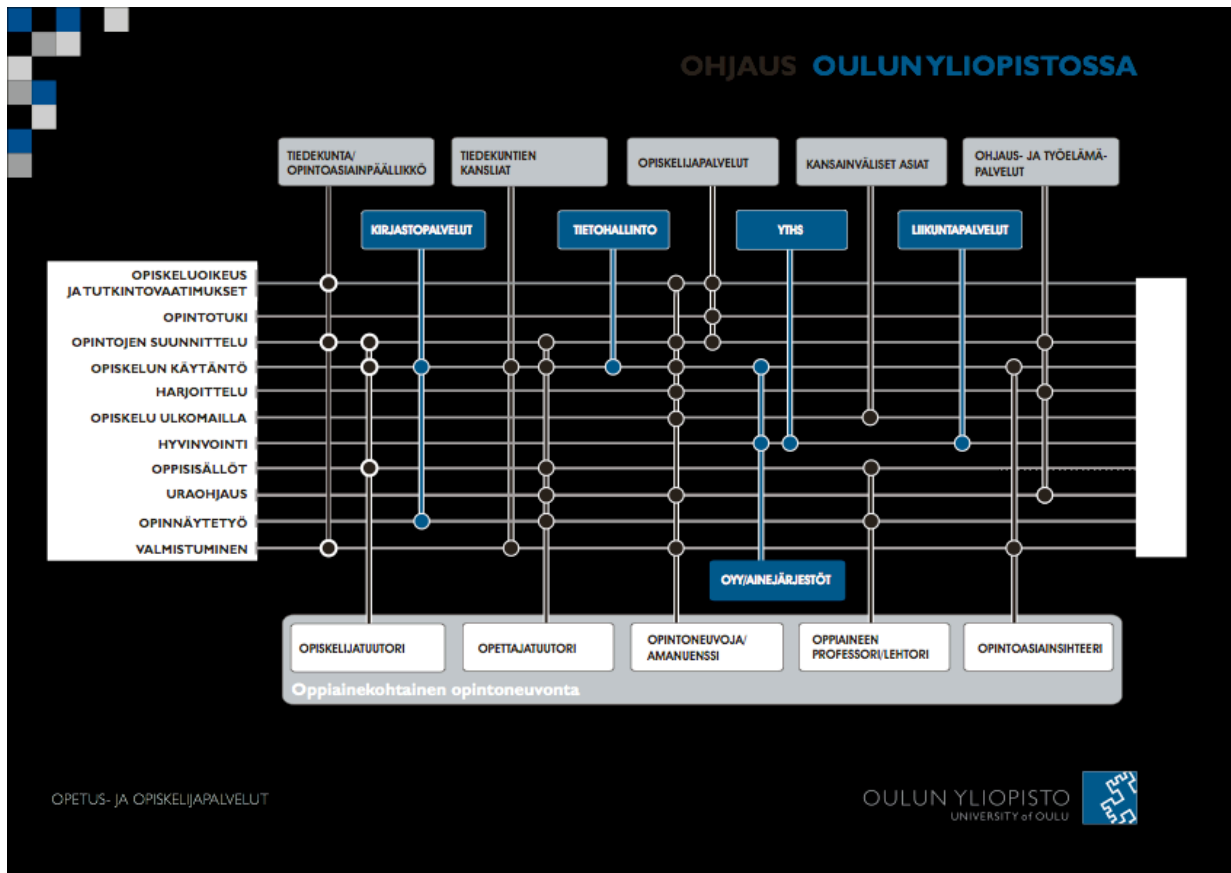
OHJAUS OULUN YLIOPISTOSSA

TIEDEKUNTA/ OPINTOASIAINPÄÄLLIKKÖ

TIEDEKUNTIEN KANSLIAT

OPISKELIJAPALVELUT

KANSAINVÄLISET ASIAT

OHJAUS- JA TYÖELÄMÄPALVELUT

KIRJASTOPALVELUT

TIETOHALLINTO

YTHS

LIIKUNTAPALVELUT

OPISKELUOIKEUS JA TUTKINTOVAATIMUKSET
OPINTOTUKI
OPINTOJEN SUUNNITTELU
OPISKELUN KÄYTÄNTÖ
HARJOITTELU
OPISKELU ULKOMAILLA
HYVINVOINTI
OPPISISÄLLÖT
URAOHJAUS
OPINNÄYTETYÖ
VALMISTUMINEN

OYY/AINEJÄRJESTÖT

OPISKELIJATUUTORI

OPETTAJATUUTORI

OPINTONEUVOJA/ AMANUENSSI

OPPIAINEEN PROFESSORI/LEHTORI

OPINTOASIAINSIHTEERI

Oppiainekohtainen opintoneuvonta

OPETUS- JA OPISKELIJAPALVELUT

OULUN YLIOPISTO
UNIVERSITY of OULU